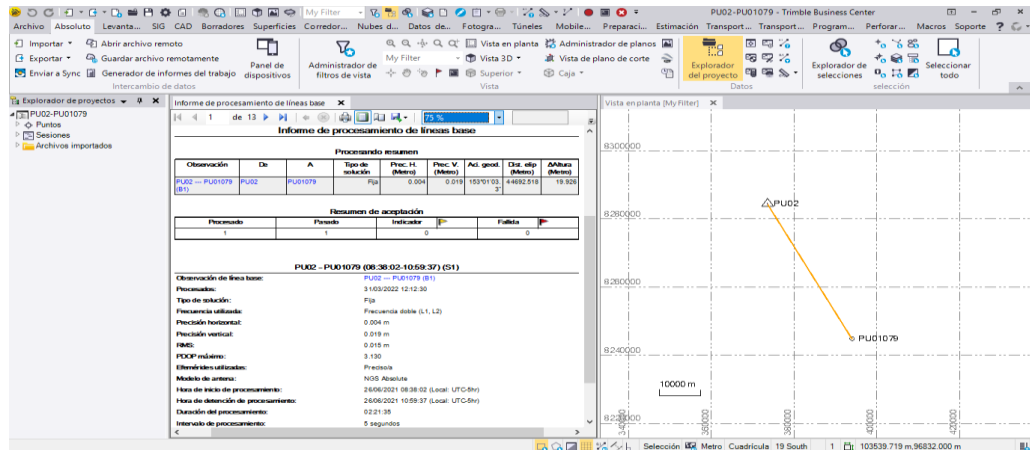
My Filter

PU02-PU01079 - Trimble Business Center

Archivo Absoluto Levanta... SIG CAD Borradores Superficies Corredor... Nubes d... Datos de... Fotogra... Túneles Mobile... Preparaci... Estimación Transport... Transport... Program... Perforar... Macros Soporte ?

Importar ▾ Abrir archivo remoto
Exportar ▾ Guardar archivo remotamente
Enviar a Sync Generador de informes del trabajo
Panel de dispositivos
Intercambio de datos

Administrador de filtros de vista
My Filter
Vista en planta
Vista 3D ▾
Superior ▾
Administrador de planos
Vista de plano de corte
Caja ▾
Vista

Explorador del proyecto
Datos

Explorador de selecciones
Seleccionar todo
selección

Explorador de proyectos ▾ ✕
PU02-PU01079
Puntos
Sesiones
Archivos importados

Informe de procesamiento de líneas base ✕

1 de 13 75 %

Informe de procesamiento de líneas base

Procesando resumen

| Observación | De | A | Tipo de solución | Prec. H. (Metro) | Prec. V. (Metro) | Aci. geod. | Dist. elip (Metro) | ΔAltura (Metro) |
|---|---|---|---|---|---|---|---|---|
| PU02 --- PU01079 (B1) | PU02 | PU01079 | Fija | 0.004 | 0.019 | 153°01'03.3" | 44692.518 | 19.926 |

Resumen de aceptación

| Procesado | Pasado | Indicador | Fallida |
|---|---|---|---|
| 1 | 1 | 0 | 0 |

PU02 - PU01079 (08:38:02-10:59:37) (S1)

Observación de línea base: PU02 --- PU01079 (B1)
Procesados: 31/03/2022 12:12:30
Tipo de solución: Fija
Frecuencia utilizada: Frecuencia doble (L1, L2)
Precisión horizontal: 0.004 m
Precisión vertical: 0.019 m
RMS: 0.015 m
PDOP máximo: 3.130
Efemérides utilizadas: Precisa
Modelo de antena: NGS Absolute
Hora de inicio de procesamiento: 26/06/2021 08:38:02 (Local: UTC-5hr)
Hora de detención de procesamiento: 26/06/2021 10:59:37 (Local: UTC-5hr)
Duración del procesamiento: 02:21:35
Intervalo de procesamiento: 5 segundos

Vista en planta [My Filter] ✕

8300000
8280000
8260000
8240000
8220000
PU02
PU01079
10000 m
340000
360000
380000
400000
420000

Selección Metro Cuadrícula 19 South 1 103539.719 m,96832.000 m